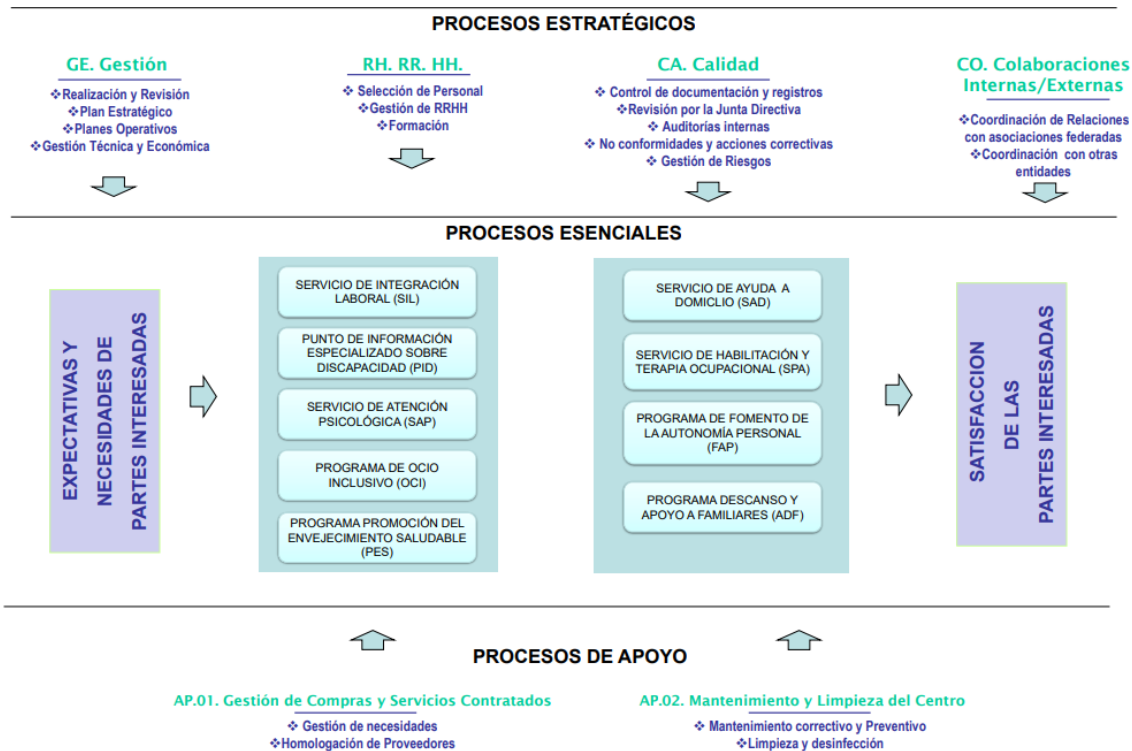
PROCESOS ESTRATÉGICOS

GE. Gestión
❖Realización y Revisión
❖Plan Estratégico
❖Planes Operativos
❖Gestión Técnica y Económica

RH. RR. HH.
❖ Selección de Personal
❖Gestión de RRHH
❖Formación

CA. Calidad
❖ Control de documentación y registros
❖Revisión por la Junta Directiva
❖ Auditorías internas
❖ No conformidades y acciones correctivas
❖ Gestión de Riesgos

CO. Colaboraciones Internas/Externas
❖Coordinación de Relaciones con asociaciones federadas
❖Coordinación con otras entidades

PROCESOS ESENCIALES

EXPECTATIVAS Y NECESIDADES DE PARTES INTERESADAS

SERVICIO DE INTEGRACIÓN LABORAL (SIL)

PUNTO DE INFORMACIÓN ESPECIALIZADO SOBRE DISCAPACIDAD (PID)

SERVICIO DE ATENCIÓN PSICOLÓGICA (SAP)

PROGRAMA DE OCIO INCLUSIVO (OCI)

PROGRAMA PROMOCIÓN DEL ENVEJECIMIENTO SALUDABLE (PES)

SERVICIO DE AYUDA A DOMICLIO (SAD)

SERVICIO DE HABILITACIÓN Y TERAPIA OCUPACIONAL (SPA)

PROGRAMA DE FOMENTO DE LA AUTONOMÍA PERSONAL (FAP)

PROGRAMA DESCANSO Y APOYO A FAMILIARES (ADF)

SATISFACCION DE LAS PARTES INTERESADAS

PROCESOS DE APOYO

AP.01. Gestión de Compras y Servicios Contratados
❖ Gestión de necesidades
❖Homologación de Proveedores

AP.02. Mantenimiento y Limpieza del Centro
❖ Mantenimiento correctivo y Preventivo
❖Limpieza y desinfección